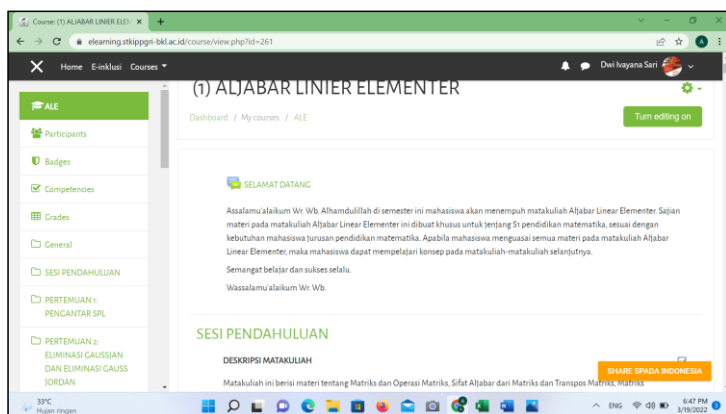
Course: (1) ALJABAR LINIER ELEM ×

elearning.stkippgri-bkl.ac.id/course/view.php?id=261

Home E-inklusi Courses

Dwi Ivayana Sari

ALE

Participants

Badges

Competencies

Grades

General

SESI PENDAHULUAN

PERTEMUAN 1: PENGANTAR SPL

PERTEMUAN 2: ELIMINASI GAUSSIAN DAN ELIMINASI GAUSS JORDAN

(1) ALJABAR LINIER ELEMENTER

Dashboard / My courses / ALE

Turn editing on

SELAMAT DATANG

Assalamu'alaikum Wr. Wb. Alhamdulillah di semester ini mahasiswa akan menempuh matakuliah Aljabar Linear Elementer. Sajian materi pada matakuliah Aljabar Linear Elementer ini dibuat khusus untuk jenjang S1 pendidikan matematika, sesuai dengan kebutuhan mahasiswa jurusan pendidikan matematika. Apabila mahasiswa menguasai semua materi pada matakuliah Aljabar Linear Elementer, maka mahasiswa dapat mempelajari konsep pada matakuliah-matakuliah selanjutnya.

Semangat belajar dan sukses selalu.

Wassalamu'alaikum Wr. Wb.

SESI PENDAHULUAN

DESKRIPSI MATAKULIAH

Matakuliah ini berisi materi tentang Matriks dan Operasi Matriks, Sifat Aljabar dari Matriks dan Transpos Matriks, Matriks

SHARE SPADA INDONESIA

33°C Hujan ringan

ENG 6:47 PM 3/19/2022